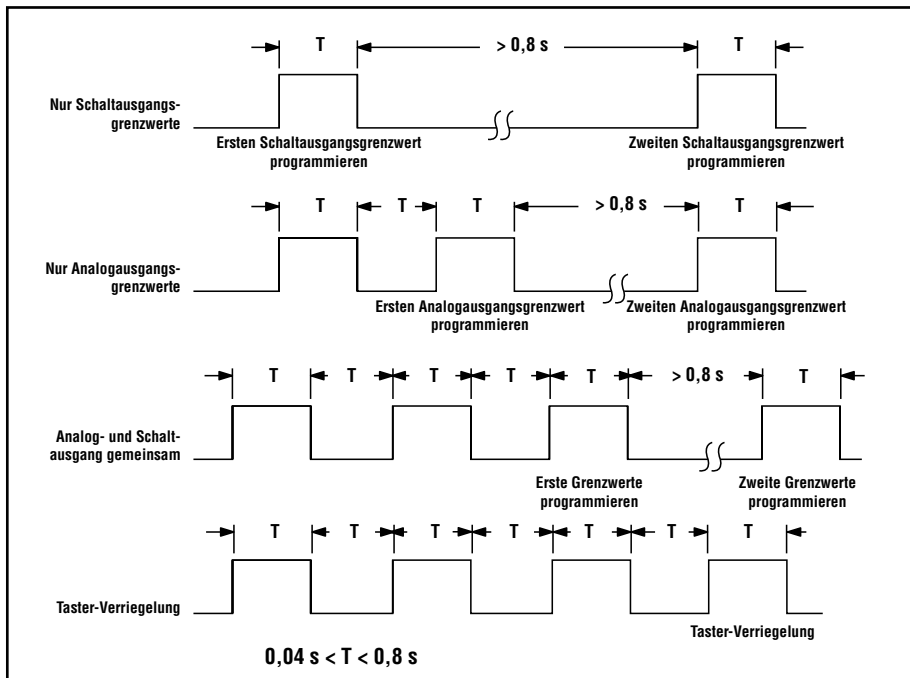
T

> 0,8 s

T

Nur Schaltausgangsgrenzwerte

Ersten Schaltausgangsgrenzwert programmieren

Zweiten Schaltausgangsgrenzwert programmieren

T

T

T

> 0,8 s

T

Nur Analogausgangsgrenzwerte

Ersten Analogausgangsgrenzwert programmieren

Zweiten Analogausgangsgrenzwert programmieren

T

T

T

T

T

> 0,8 s

T

Analog- und Schaltausgang gemeinsam

Erste Grenzwerte programmieren

Zweite Grenzwerte programmieren

T

T

T

T

T

T

T

Taster-Verriegelung

Taster-Verriegelung

0,04 s < T < 0,8 s